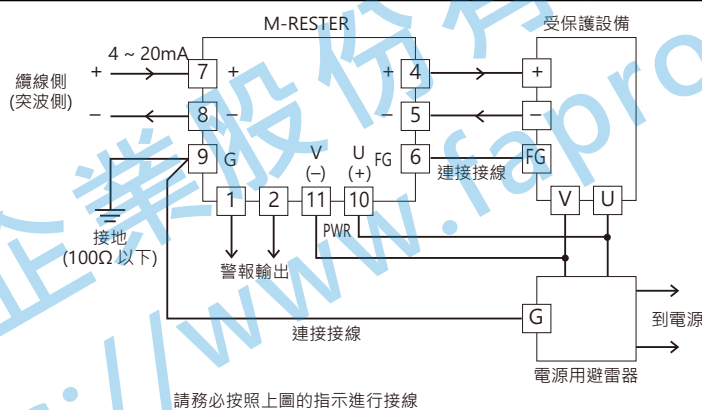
M-RESTER

受保護設備

4 ~ 20mA

纜線側
(突波側)

+ 7 +

− 8 −

9 G

+ 4

− 5

FG 6

+

−

FG

連接接線

V
(−)

U
(+)

1 2 11 10

PWR

V U

接地
(100Ω 以下)

警報輸出

G

到電源

連接接線

電源用避雷器

請務必按照上圖的指示進行接線

正華股份有
://www.fapro